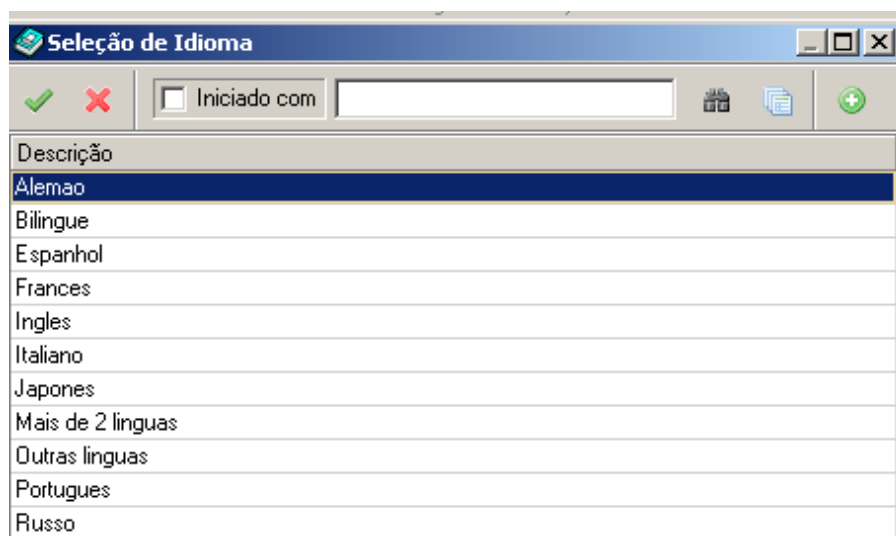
Seleção de Idioma

Iniciado com

| Descrição |
|---|
| Alemao |
| Bilingue |
| Espanhol |
| Frances |
| Ingles |
| Italiano |
| Japones |
| Mais de 2 linguas |
| Outras linguas |
| Portugues |
| Russo |